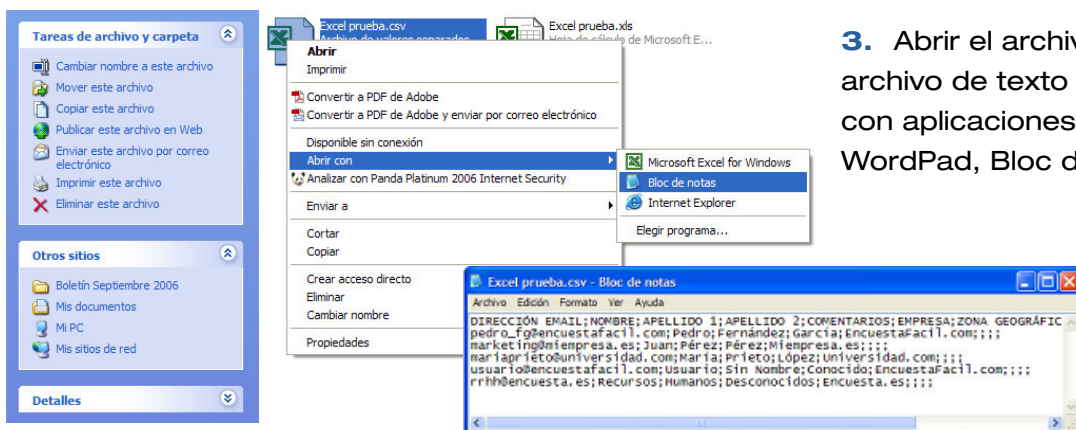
Tareas de archivo y carpeta

Cambiar nombre a este archivo
Mover este archivo
Copiar este archivo
Publicar este archivo en Web
Enviar este archivo por correo electrónico
Imprimir este archivo
Eliminar este archivo

Otros sitios

Boletín Septiembre 2006
Mis documentos
Mi PC
Mis sitios de red

Detalles

Excel prueba.csv
Archivo de valores separados

Excel prueba.xls
Hoja de cálculo de Microsoft E...

Abrir
Imprimir
Convertir a PDF de Adobe
Convertir a PDF de Adobe y enviar por correo electrónico
Disponible sin conexión
Abrir con
Analizar con Panda Platinum 2006 Internet Security
Enviar a
Cortar
Copiar
Crear acceso directo
Eliminar
Cambiar nombre
Propiedades

Microsoft Excel for Windows
Bloc de notas
Internet Explorer
Elegir programa...

Excel prueba.csv - Bloc de notas
Archivo Edición Formato Ver Ayuda
DIRECCIÓN EMAIL;NOMBRE;APELLIDO 1;APELLIDO 2;COMENTARIOS;EMPRESA;ZONA GEOGRÁFIC
pedro_fg@encuestafacil.com;Pedro;Fernández;García;EncuestaFacil.com;;;;
marketing@miempresa.es;Juan;Pérez;Pérez;Miempresa.es;;;;
mariaprieto@universidad.com;María;Prieto;López;Universidad.com;;;;
usuario@encuestafacil.com;Usuario;Sin Nombre;Conocido;EncuestaFacil.com;;;;
rrhh@encuesta.es;Recursos;Humanos;Desconocidos;Encuesta.es;;;;

3. Abrir el archiv
archivo de texto
con aplicaciones
WordPad, Bloc d